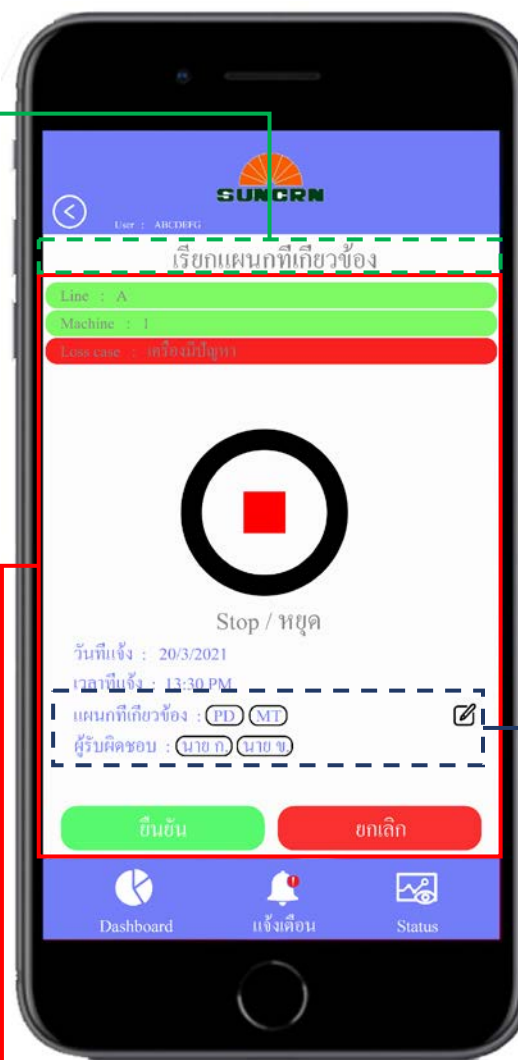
SUNCRN

User : ABCDEFG

เรียกแผนกที่เกี่ยวข้อง

Line : A

Machine : 1

Loss case : เครื่องมีปัญหา

Stop / หยุด

วันที่แจ้ง : 20/3/2021

เวลาที่แจ้ง : 13:30 PM

แผนกที่เกี่ยวข้อง : PD MT

ผู้รับผิดชอบ : นาย ก นาย ข

ยืนยัน

ยกเลิก

Dashboard

แจ้งเตือน

Status